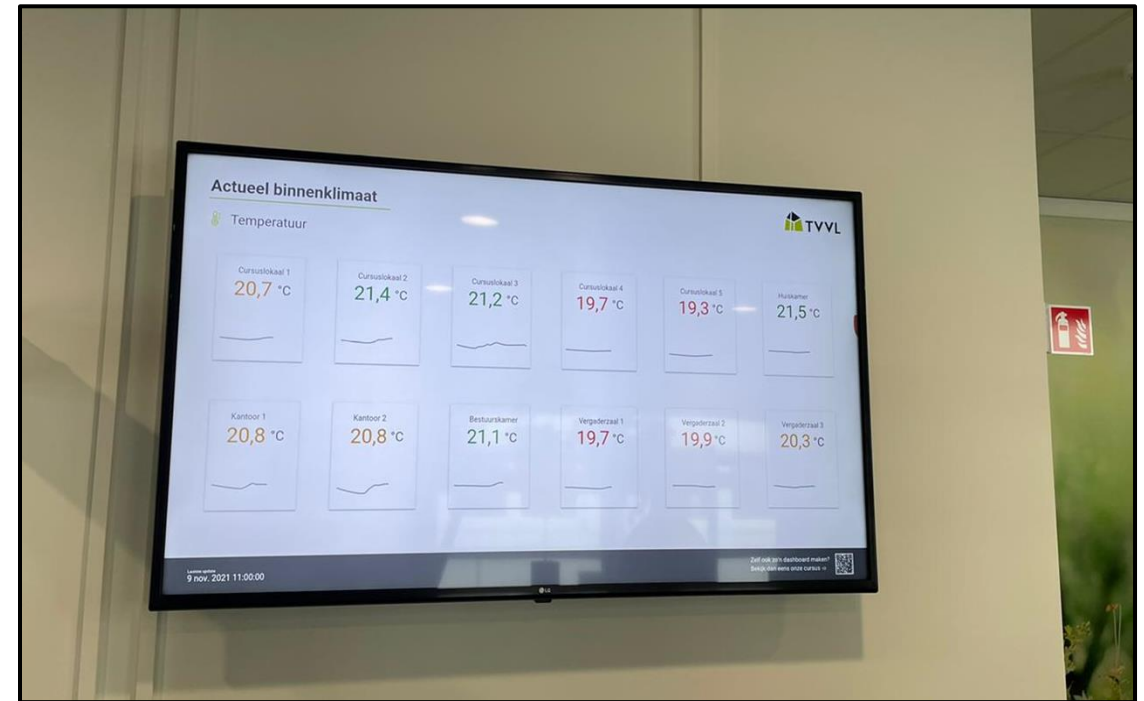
Actueel binnenklimaat

Temperatuur

TVVL

Cursuslokaal 1
20,7 °C

Cursuslokaal 2
21,4 °C

Cursuslokaal 3
21,2 °C

Cursuslokaal 4
19,7 °C

Cursuslokaal 5
19,3 °C

Huiskamer
21,5 °C

Kantoor 1
20,8 °C

Kantoor 2
20,8 °C

Bestuurskamer
21,1 °C

Vergaderzaal 1
19,7 °C

Vergaderzaal 2
19,9 °C

Vergaderzaal 3
20,3 °C

Laatste update
9 nov. 2021 11:00:00

Zelf ook zo'n dashboard maken?
Bekijk dan eens onze cursus →

LG